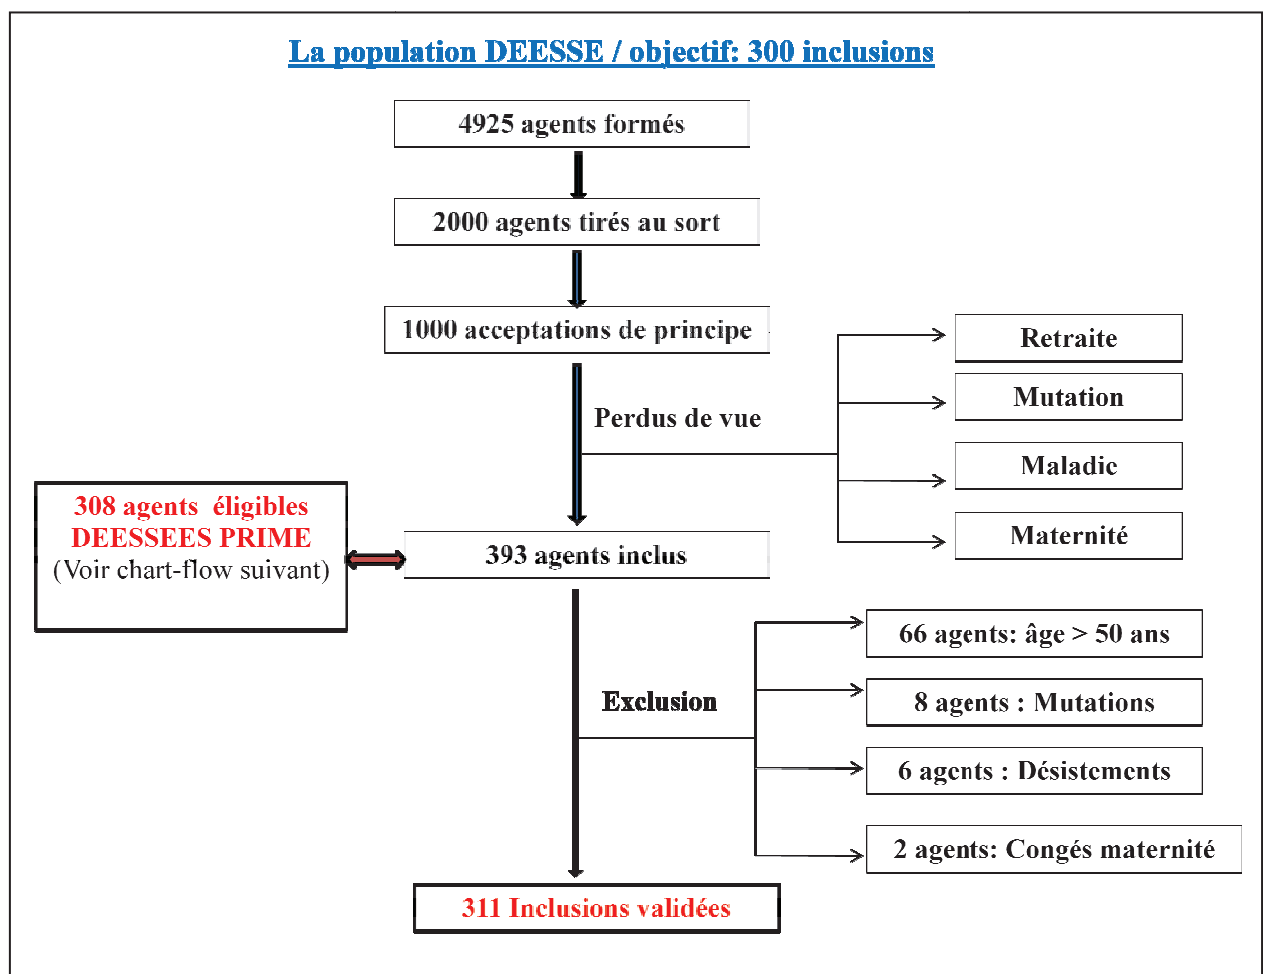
La population DEESSE / objectif: 300 inclusions

4925 agents formés

2000 agents tirés au sort

1000 acceptations de principe

Perdus de vue

Retraite

Mutation

Maladic

Maternité

308 agents éligibles DEESSEES PRIME (Voir chart-flow suivant)

393 agents inclus

Exclusion

66 agents: âge > 50 ans

8 agents : Mutations

6 agents : Désistements

2 agents: Congés maternité

311 Inclusions validées